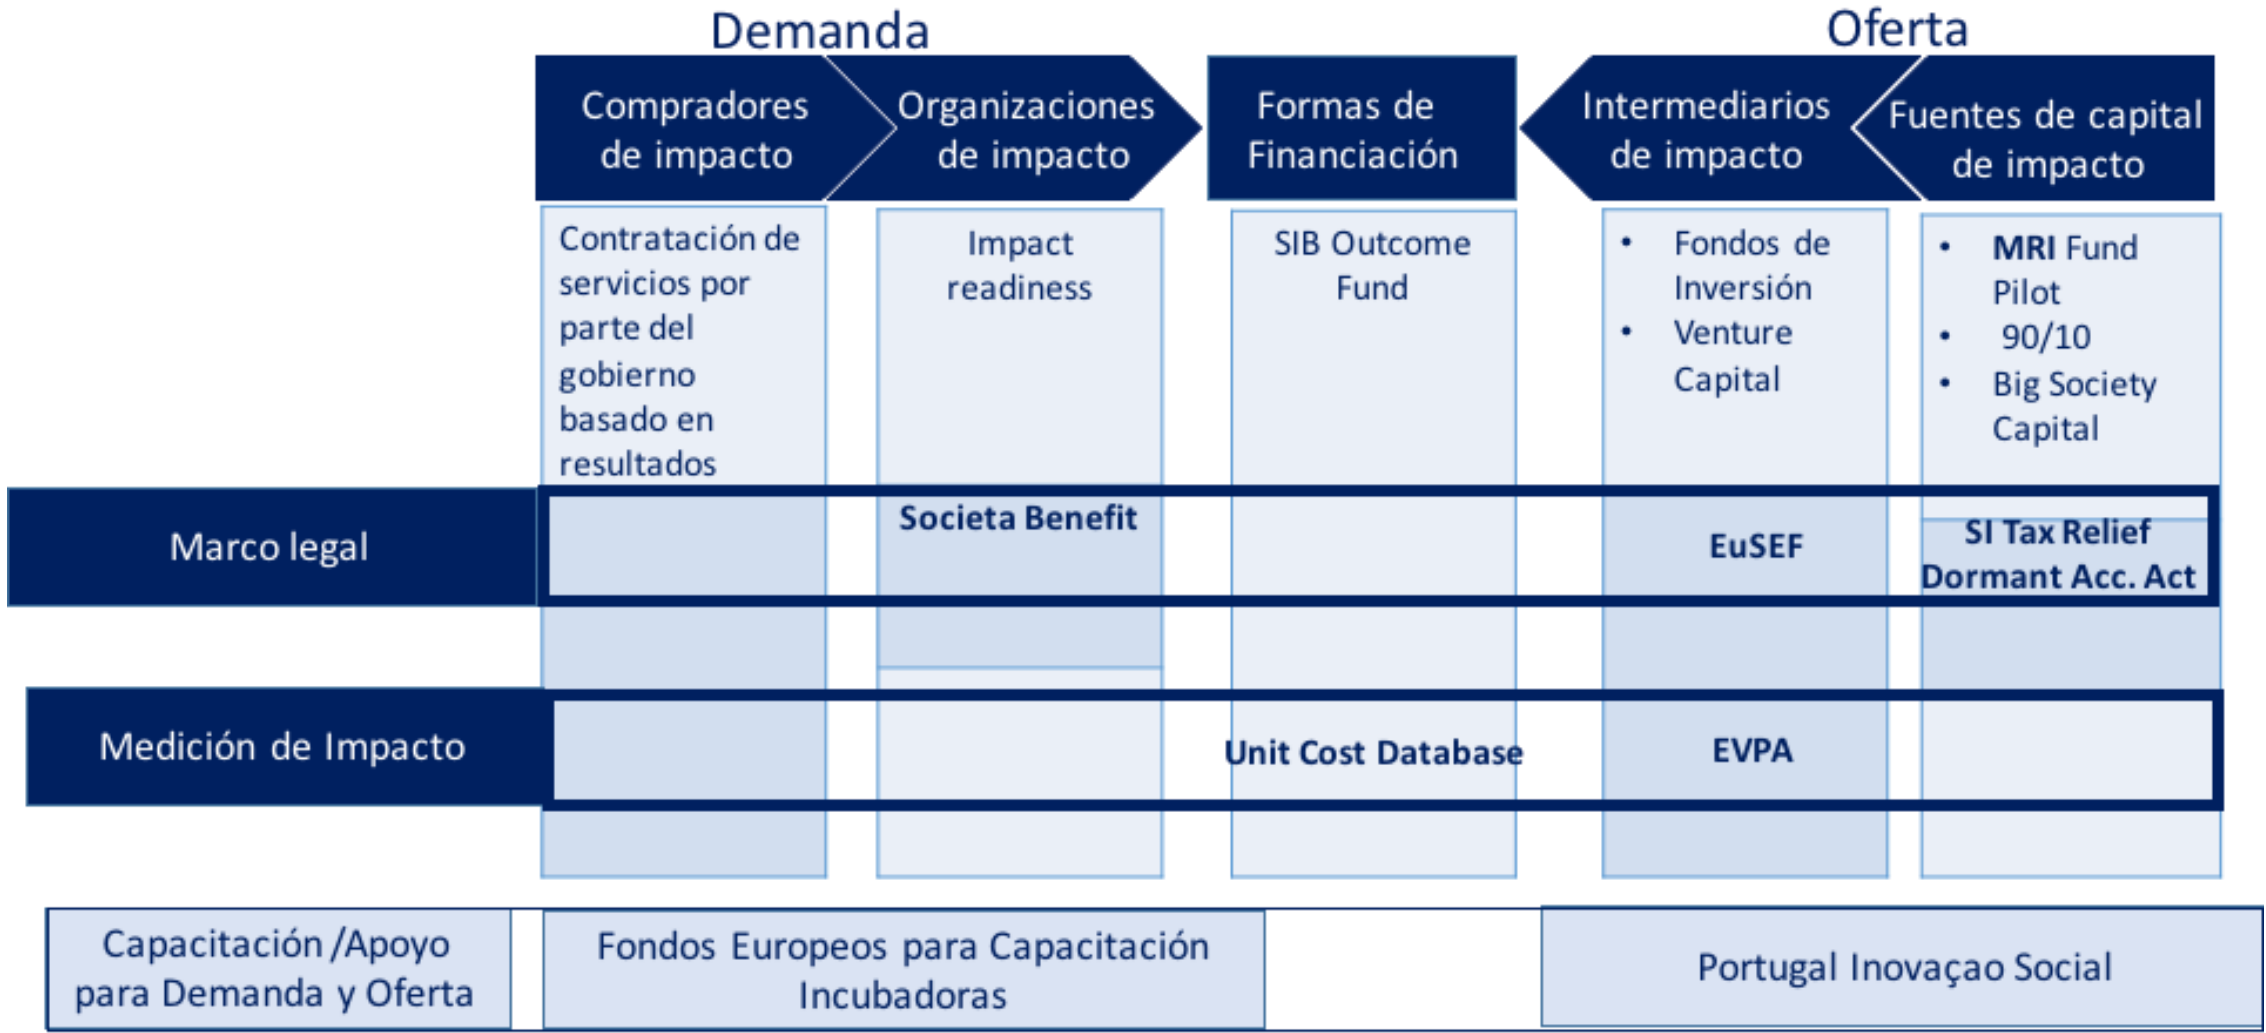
Demanda

Oferta

Compradores de impacto

Organizaciones de impacto

Formas de Financiación

Intermediarios de impacto

Fuentes de capital de impacto

Contratación de servicios por parte del gobierno basado en resultados

Impact readiness

SIB Outcome Fund

• Fondos de Inversión
• Venture Capital

• MRI Fund Pilot
• 90/10
• Big Society Capital

Marco legal

Societa Benefit

EuSEF

SI Tax Relief
Dormant Acc. Act

Medición de Impacto

Unit Cost Database

EVPA

Capacitación /Apoyo para Demanda y Oferta

Fondos Europeos para Capacitación Incubadoras

Portugal Inovaçao Social